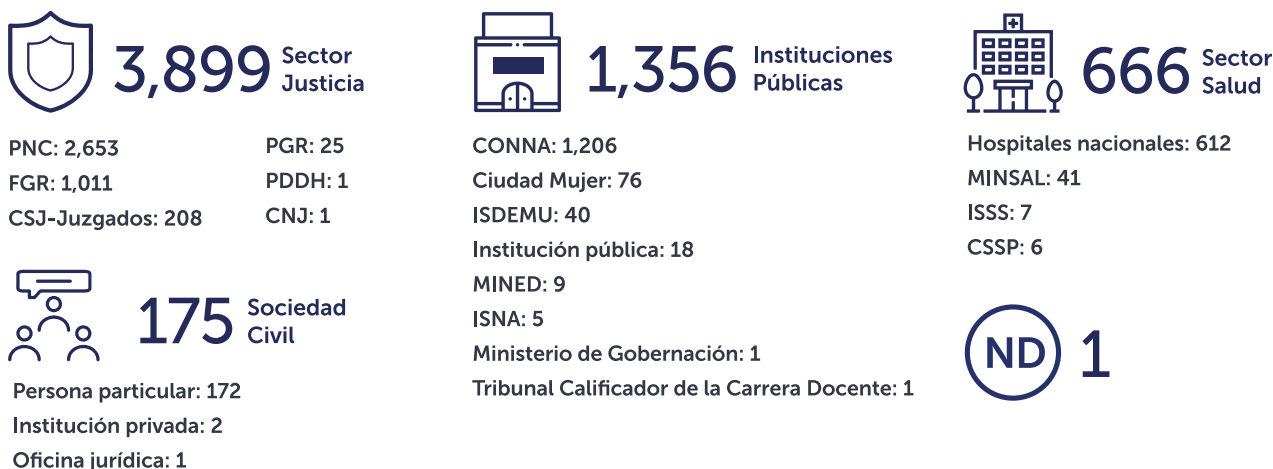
3,899 Sector Justicia

PNC: 2,653
FGR: 1,011
CSJ-Juzgados: 208

PGR: 25
PDDH: 1
CNJ: 1

175 Sociedad Civil

Persona particular: 172
Institución privada: 2
Oficina jurídica: 1

1,356 Instituciones Públicas

CONNA: 1,206
Ciudad Mujer: 76
ISDEMU: 40
Institución pública: 18
MINED: 9
ISNA: 5
Ministerio de Gobernación: 1
Tribunal Calificador de la Carrera Docente: 1

666 Sector Salud

Hospitales nacionales: 612
MINSAL: 41
ISSS: 7
CSSP: 6

ND 1